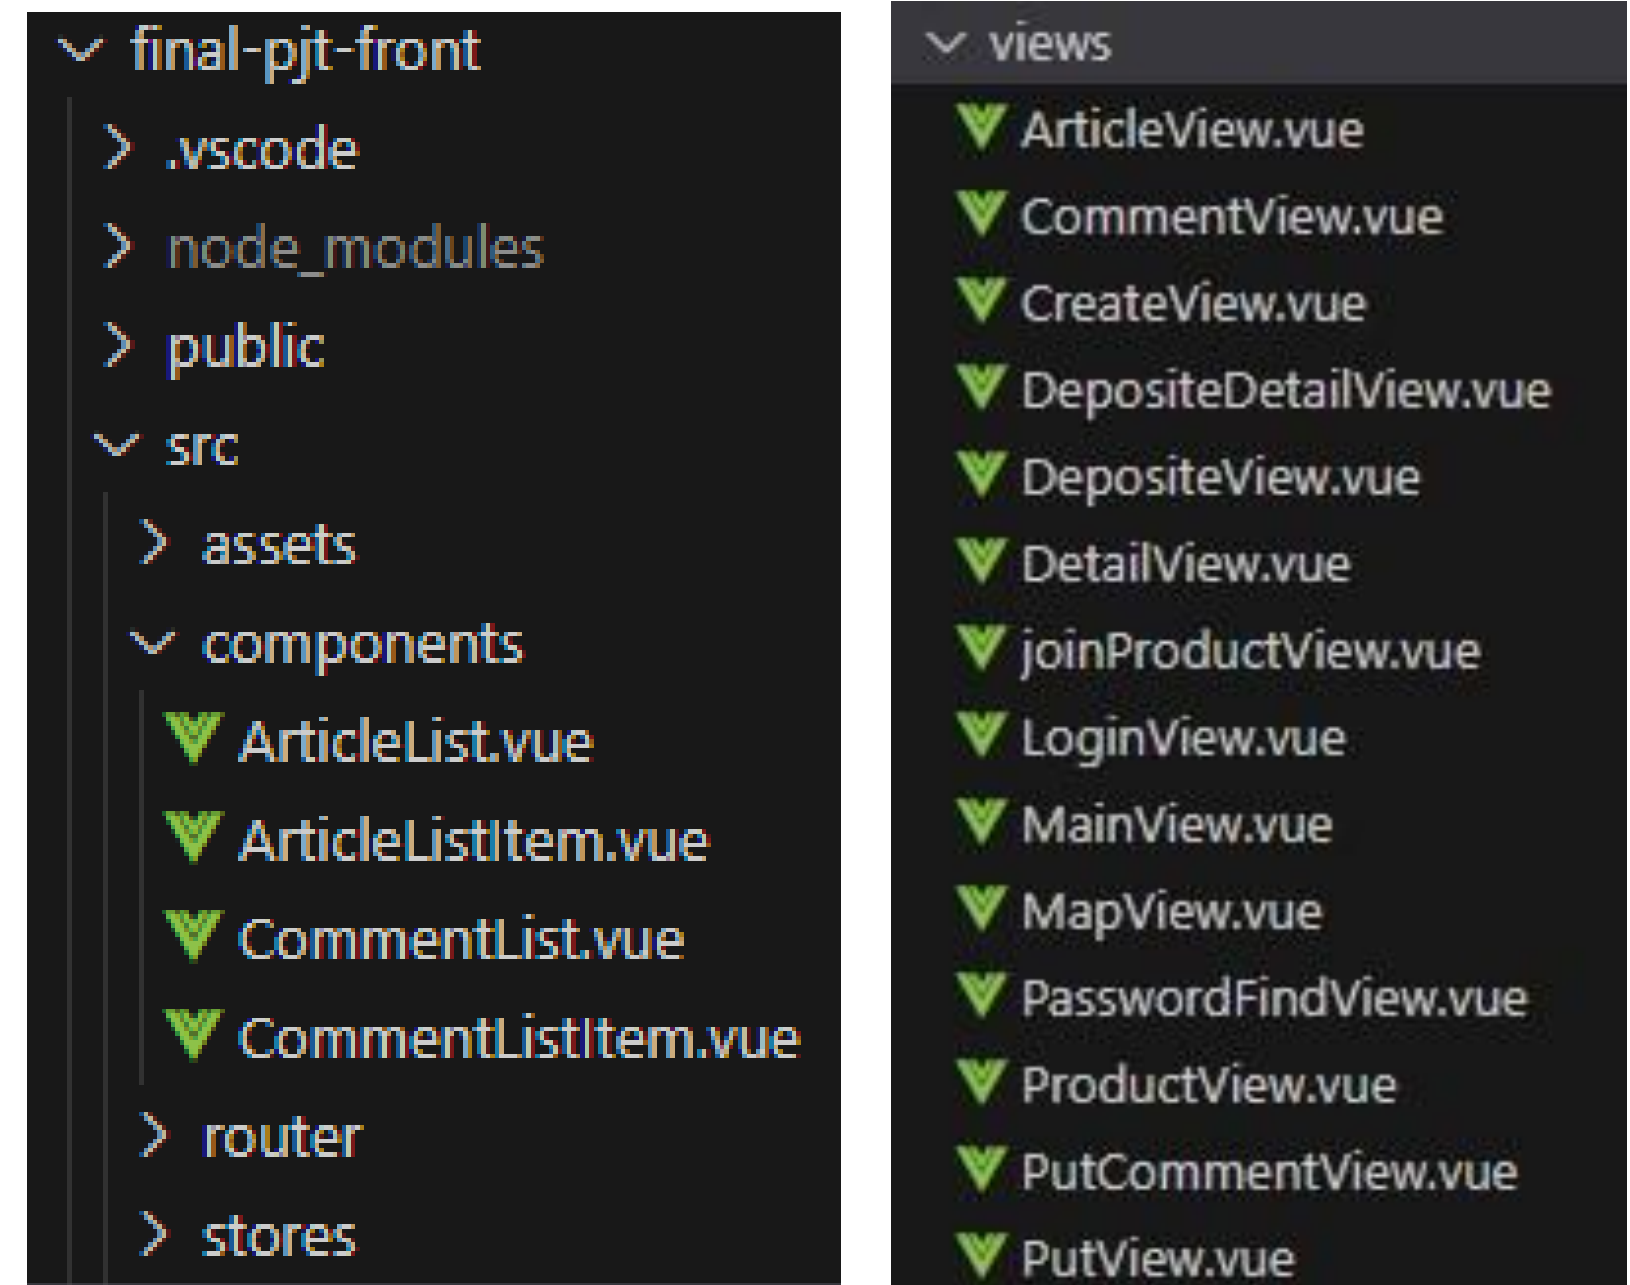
final-pjt-front

.vscode

node_modules

public

src

assets

components

ArticleList.vue

ArticleListItem.vue

CommentList.vue

CommentListItem.vue

router

stores

views

ArticleView.vue

CommentView.vue

CreateView.vue

DepositeDetailView.vue

DepositeView.vue

DetailView.vue

joinProductView.vue

LoginView.vue

MainView.vue

MapView.vue

PasswordFindView.vue

ProductView.vue

PutCommentView.vue

PutView.vue